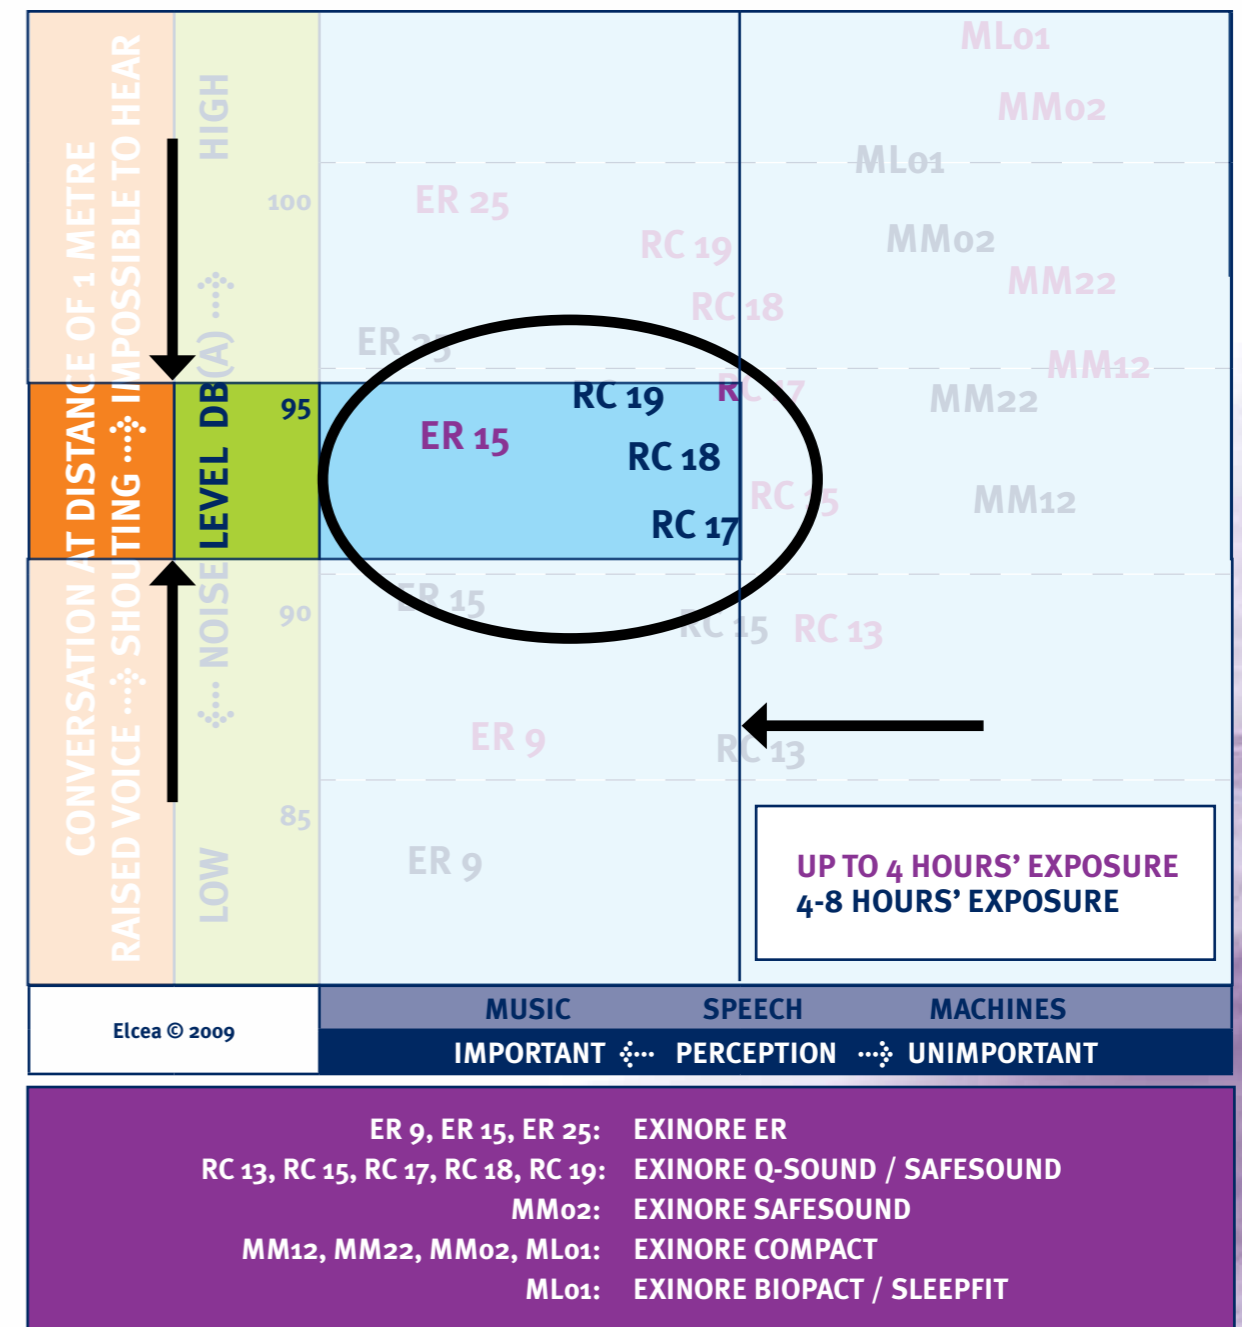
CONVERSATION AT DISTANCE OF 1 METRE
RAISED VOICE ⋯ SHOUTING ⋯ IMPOSSIBLE TO HEAR

LOW ⋯ NOISE LEVEL DB(A) ⋯ HIGH

100
95
90
85

ML01
MM02
ML01
ER 25
RC 19
MM02
RC 18
MM22
ER 25
MM12
RC 17
MM22
RC 19
ER 15
RC 18
RC 15
MM12
RC 17
ER 15
RC 15
RC 13
ER 9
RC 13
ER 9

UP TO 4 HOURS' EXPOSURE
4-8 HOURS' EXPOSURE

Elcea © 2009

MUSIC SPEECH MACHINES
IMPORTANT ⋯ PERCEPTION ⋯ UNIMPORTANT

ER 9, ER 15, ER 25: EXINORE ER
RC 13, RC 15, RC 17, RC 18, RC 19: EXINORE Q-SOUND / SAFESOUND
MM02: EXINORE SAFESOUND
MM12, MM22, MM02, ML01: EXINORE COMPACT
ML01: EXINORE BIOPACT / SLEEPFIT